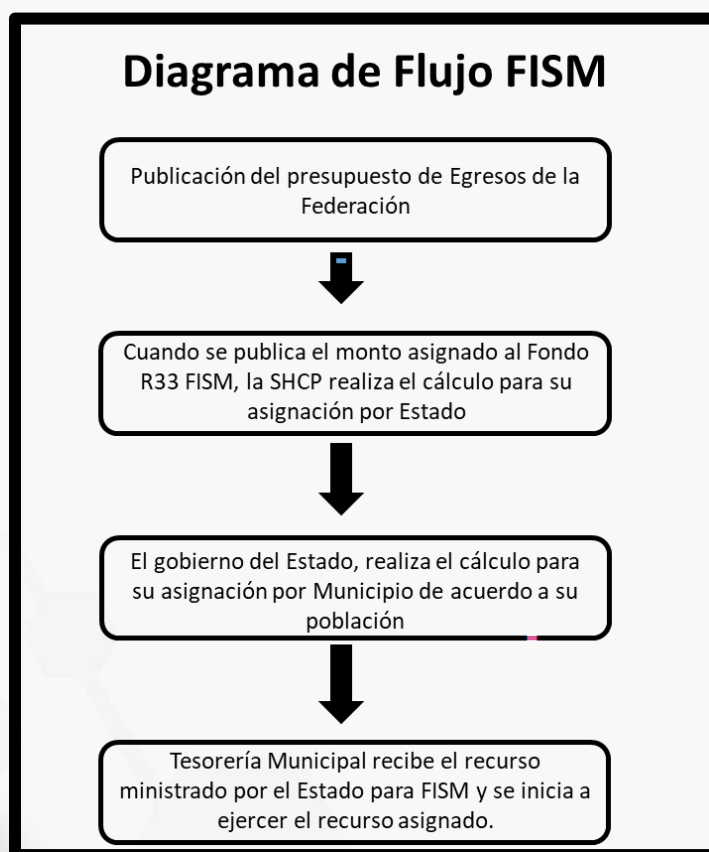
Diagrama de Flujo FISM

Publicación del presupuesto de Egresos de la Federación

Cuando se publica el monto asignado al Fondo R33 FISM, la SHCP realiza el cálculo para su asignación por Estado

El gobierno del Estado, realiza el cálculo para su asignación por Municipio de acuerdo a su población

Tesorería Municipal recibe el recurso ministrado por el Estado para FISM y se inicia a ejercer el recurso asignado.